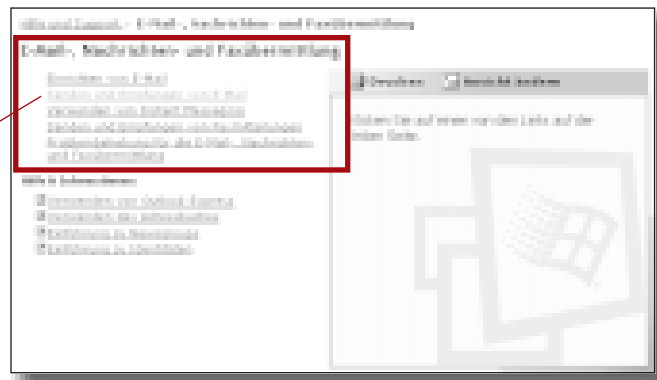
Hilfe und Support > E-Mail-, Nachrichten- und Faxübermittlung

E-Mail-, Nachrichten- und Faxübermittlung

Einrichten von E-Mail
Senden und Empfangen von E-Mail
Verwenden von Instant Messaging
Senden und Empfangen von Faxmitteilungen
Problembehandlung für die E-Mail-, Nachrichten- und Faxübermittlung

Hilfe & Informationen
Verwenden von Outlook Express
Verwenden des Adressbuches
Einführung zu Newsgroups
Einführung zu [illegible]

Drucken
Ansicht ändern

Klicken Sie auf einen von den Links auf der linken Seite.